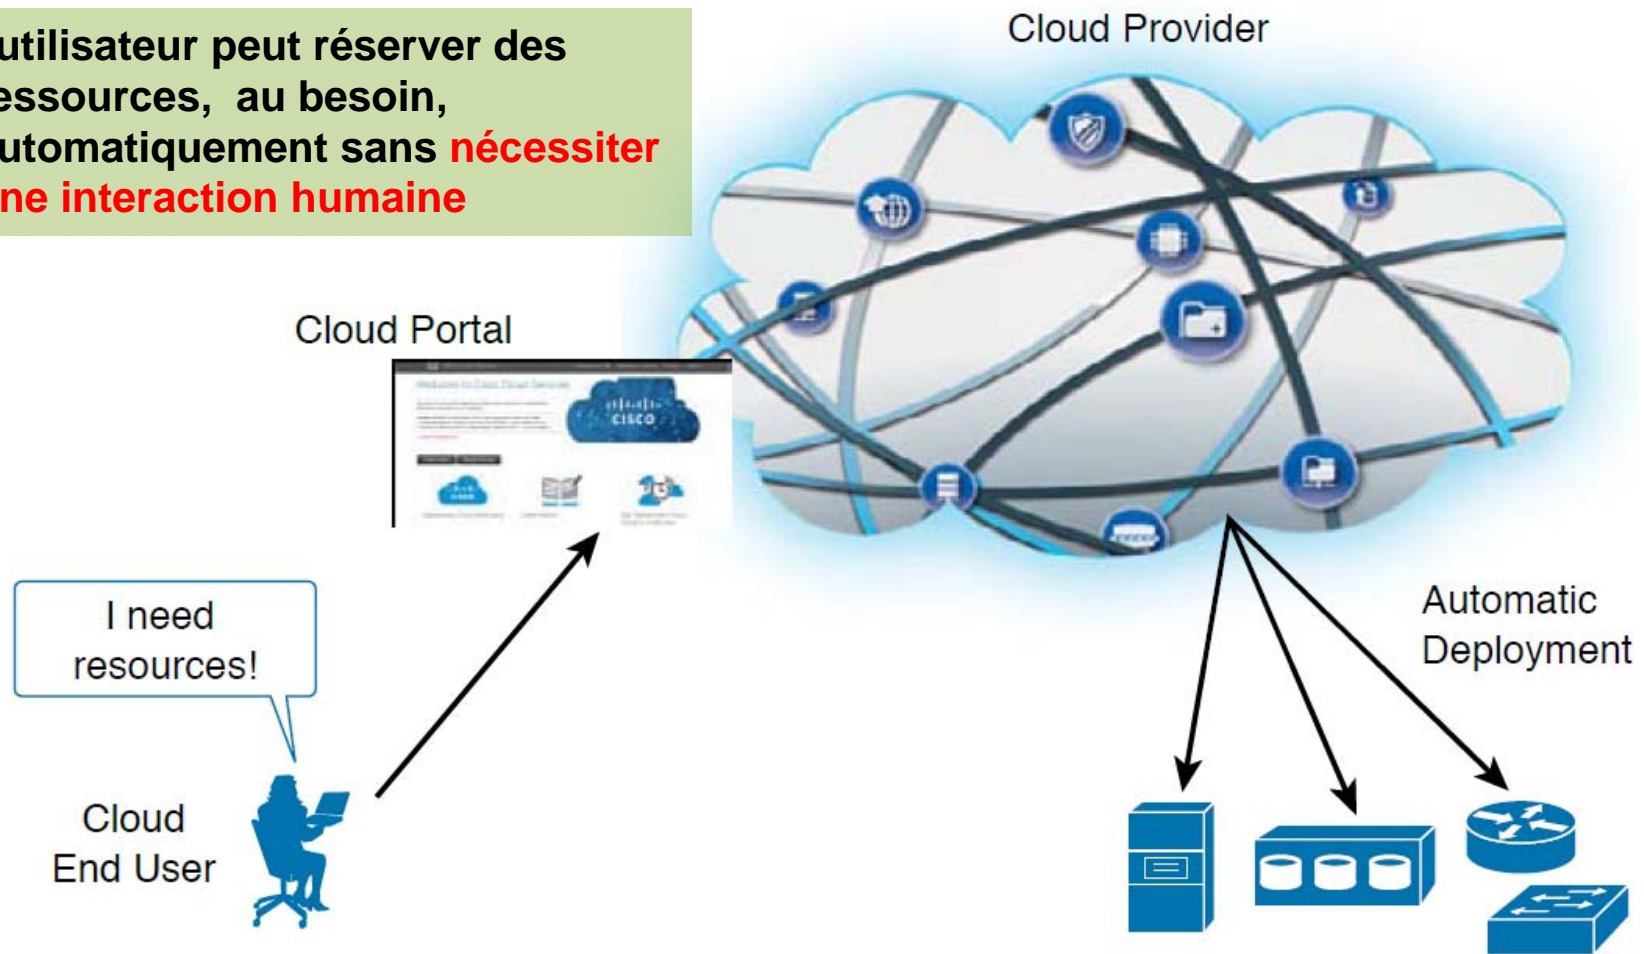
utilisateur peut réserver des essources, au besoin, utomatiquement sans nécessiter ne interaction humaine

Cloud Provider

Cloud Portal

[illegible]

CISCO

Automatic Deployment

I need resources!

Cloud End User